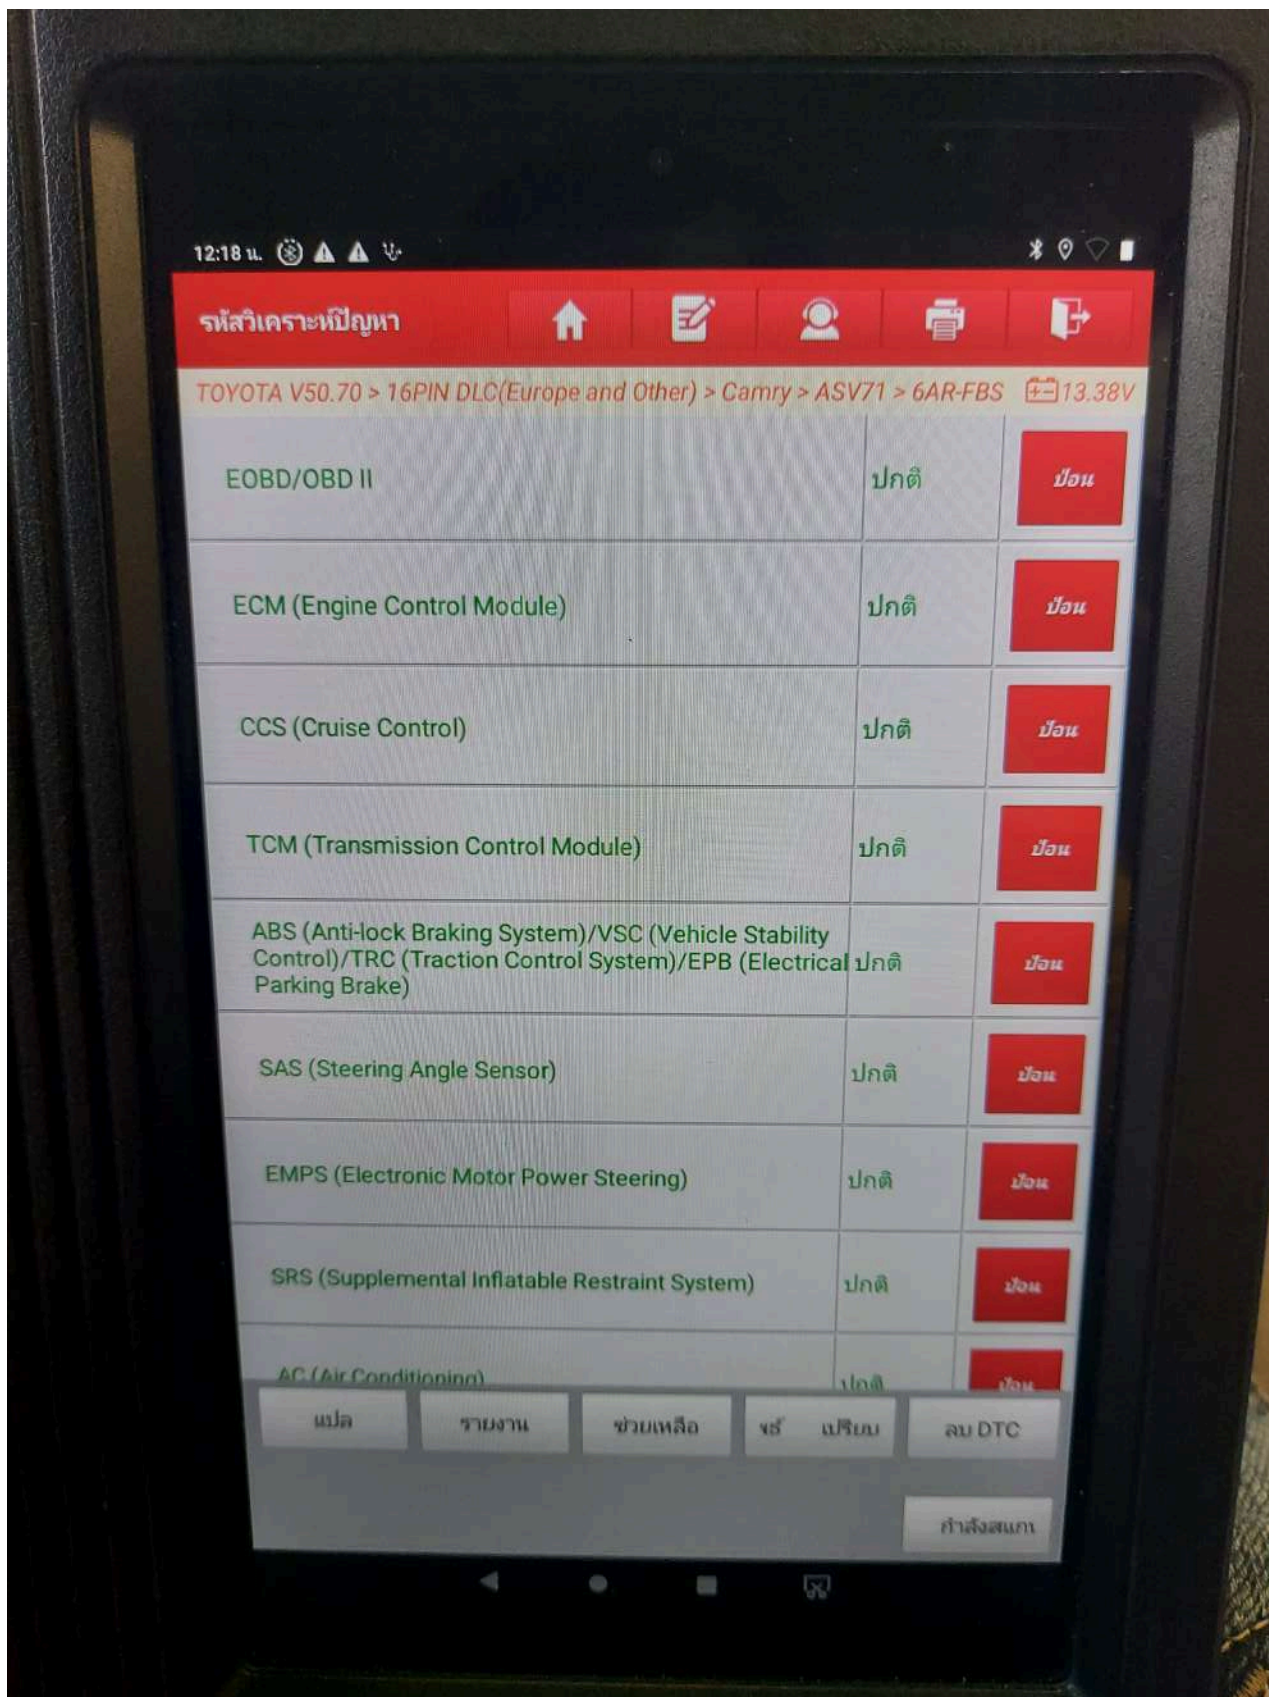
12:18 น.

รหัสวิเคราะห์ปัญหา

TOYOTA V50.70 > 16PIN DLC(Europe and Other) > Camry > ASV71 > 6AR-FBS 13.38V

| | | |
|---|---|---|
| EOBD/OBD II | ปกติ | ป้อน |
| ECM (Engine Control Module) | ปกติ | ป้อน |
| CCS (Cruise Control) | ปกติ | ป้อน |
| TCM (Transmission Control Module) | ปกติ | ป้อน |
| ABS (Anti-lock Braking System)/VSC (Vehicle Stability Control)/TRC (Traction Control System)/EPB (Electrical Parking Brake) | ปกติ | ป้อน |
| SAS (Steering Angle Sensor) | ปกติ | ป้อน |
| EMPS (Electronic Motor Power Steering) | ปกติ | ป้อน |
| SRS (Supplemental Inflatable Restraint System) | ปกติ | ป้อน |
| AC (Air Conditioning) | ปกติ | ป้อน |

แปล รายงาน ช่วยเหลือ ซรี่ เปรียบ ลบ DTC

กำลังสแกน